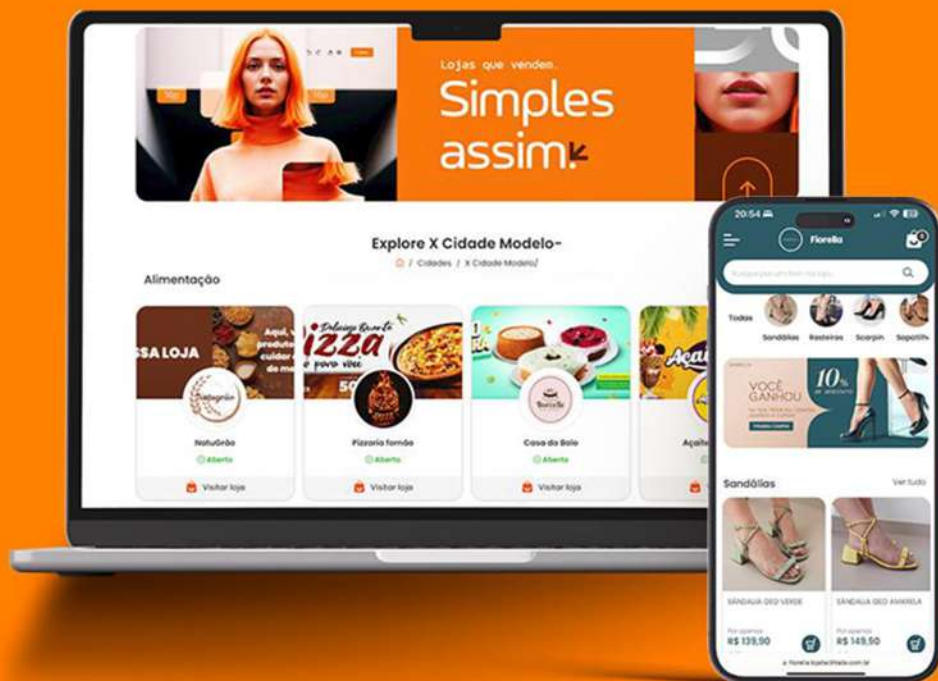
Lojas que vendem.

Simples assim.

Explore X Cidade Modelo-

/ Cidades / X Cidade Modelo/

Alimentação

SSA LOJA

Aqui, produtos cuidado de mo

NatuGrão

NatuGrão

Aberto

Visitar loja

izza

Delicioso Quente

o povo vive

50

Pizzaria forno

Pizzaria fornão

Aberto

Visitar loja

Casa do Bolo

Aberto

Visitar loja

Açaí

Açaí

Visitar loja

20:54

Fiorella

Todas

Sandálias

Rasteiras

Scarpin

Sapatilha

VOCÊ GANHOU

10%

Sandálias

Ver tudo

SANDÁLIA GEO VERDE

Por apenas

R$ 139,90

SANDÁLIA GEO AMARELA

Por apenas

R$ 149,50

fiorella.lojafacilitada.com.br